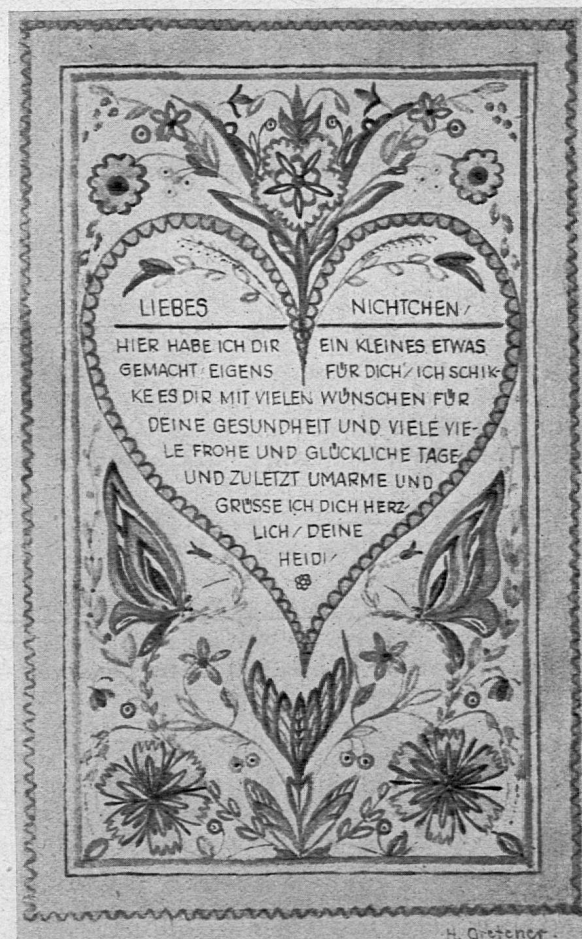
LIEBES NICHTCHEN/

HIER HABE ICH DIR EIN KLEINES ETWAS GEMACHT EIGENS FÜR DICH/ ICH SCHIKKE ES DIR MIT VIELEN WÜNSCHEN FÜR DEINE GESUNDHEIT UND VIELE VIELE FROHE UND GLÜCKLICHE TAGE UND ZULETZT UMARME UND GRÜSSE ICH DICH HERZLICH/ DEINE HEIDI/

H. Grtener